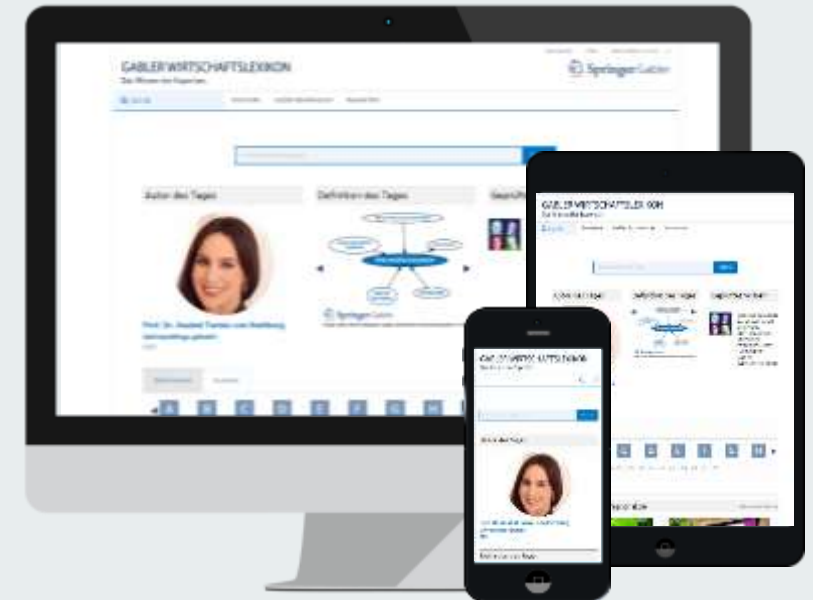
GABLER WIRTSCHAFTSLEXIKON

Das Wissen der Experten

Springer Gabler

Autor des Tages

Definition des Tages

Prof. Dr. Anabel Ternès von Hattburg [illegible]

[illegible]

A B C D E F G H

GABLER WIRTSCHAFTSLEXIKON

Autor des Tages

Definition des Tages

GABLER WIRTSCHAFTSLEXIKON

Autor des Tages